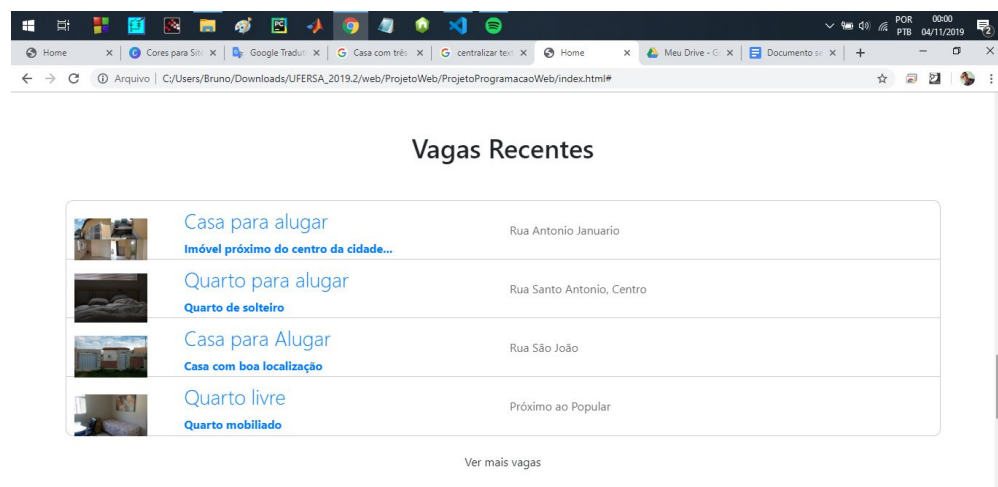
POR PTB 00:00 04/11/2019

Home × | Cores para Site × | Google Tradut × | Casa com três × | centralizar text × | Home × | Meu Drive - G × | Documento se × | +

Arquivo | C:/Users/Bruno/Downloads/UFERSA_2019.2/web/ProjetoWeb/ProjetoProgramacaoWeb/index.html#

Vagas Recentes

Casa para alugar
Imóvel próximo do centro da cidade...
Rua Antonio Januario

Quarto para alugar
Quarto de solteiro
Rua Santo Antonio, Centro

Casa para Alugar
Casa com boa localização
Rua São João

Quarto livre
Quarto mobiliado
Próximo ao Popular

Ver mais vagas